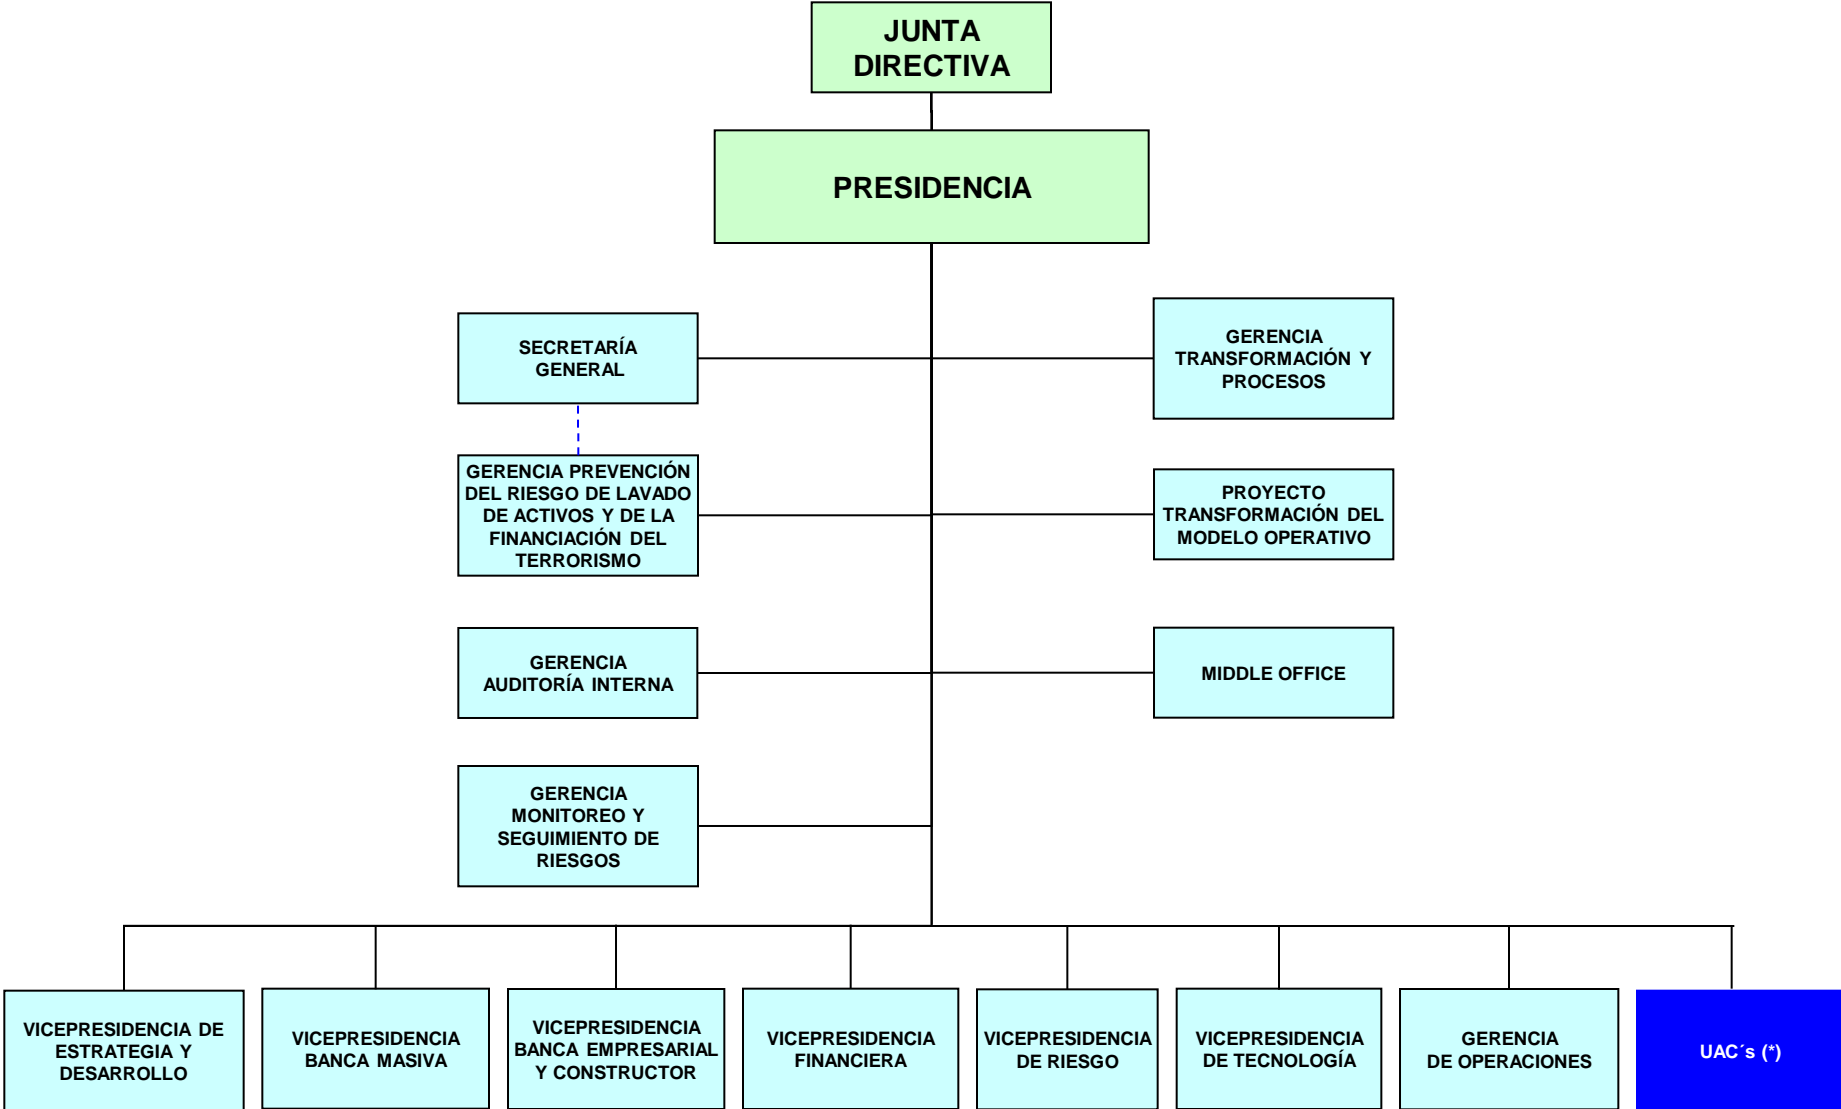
JUNTA DIRECTIVA

PRESIDENCIA

SECRETARÍA GENERAL

GERENCIA TRANSFORMACIÓN Y PROCESOS

GERENCIA PREVENCIÓN DEL RIESGO DE LAVADO DE ACTIVOS Y DE LA FINANCIACIÓN DEL TERRORISMO

PROYECTO TRANSFORMACIÓN DEL MODELO OPERATIVO

GERENCIA AUDITORÍA INTERNA

MIDDLE OFFICE

GERENCIA MONITOREO Y SEGUIMIENTO DE RIESGOS

VICEPRESIDENCIA DE ESTRATEGIA Y DESARROLLO

VICEPRESIDENCIA BANCA MASIVA

VICEPRESIDENCIA BANCA EMPRESARIAL Y CONSTRUCTOR

VICEPRESIDENCIA FINANCIERA

VICEPRESIDENCIA DE RIESGO

VICEPRESIDENCIA DE TECNOLOGÍA

GERENCIA DE OPERACIONES

UAC´s (*)